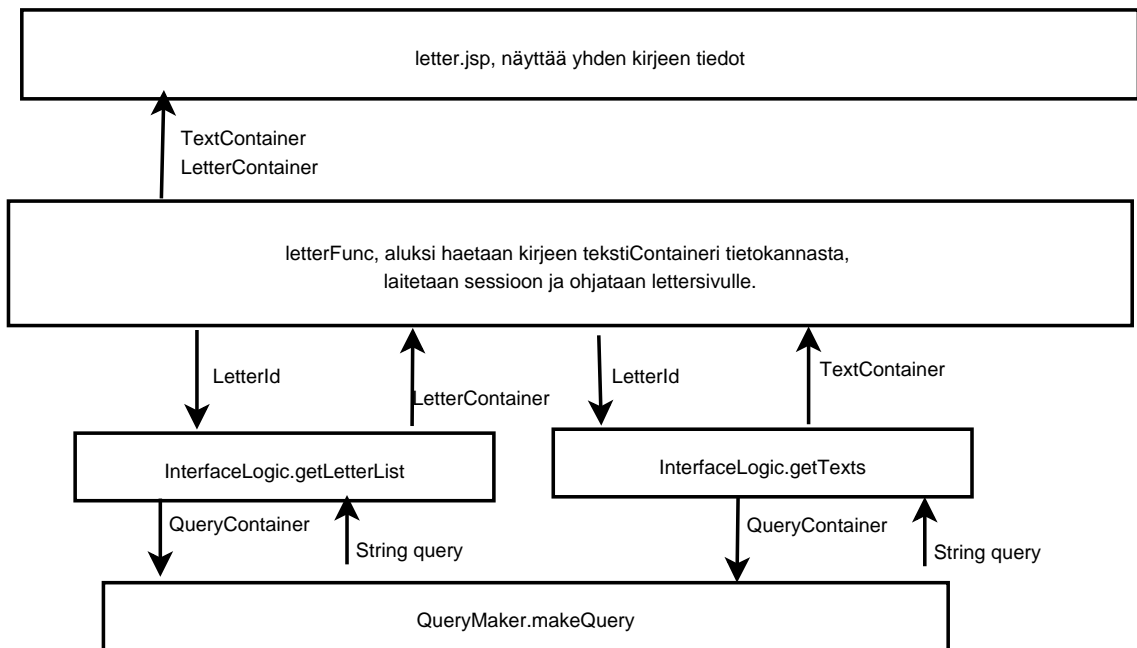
letter.jsp, näyttää yhden kirjeen tiedot

TextContainer
LetterContainer

letterFunc, aluksi haetaan kirjeen tekstiContaineri tietokannasta, laitetaan sessioon ja ohjataan lettersivulle.

LetterId

LetterContainer

LetterId

TextContainer

InterfaceLogic.getLetterList

InterfaceLogic.getTexts

QueryContainer

String query

QueryContainer

String query

QueryMaker.makeQuery